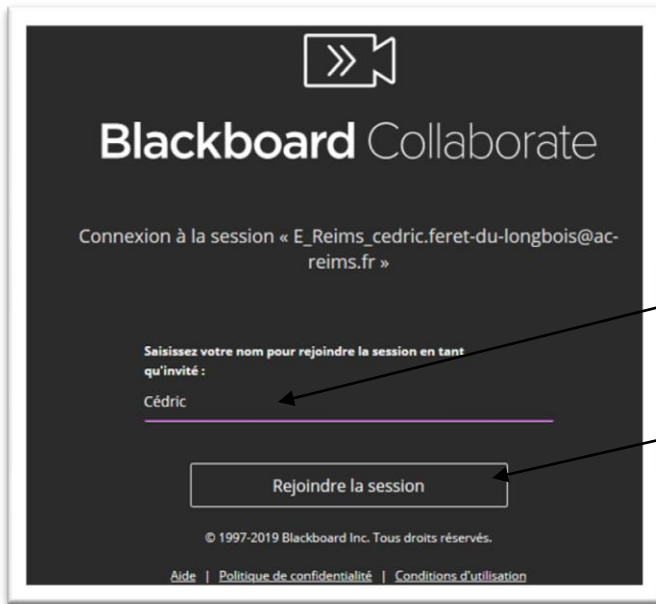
Blackboard Collaborate

Connexion à la session « E_Reims_cedric.feret-du-longbois@ac-reims.fr »

Saisissez votre nom pour rejoindre la session en tant qu'invité :

Cédric

Rejoindre la session

© 1997-2019 Blackboard Inc. Tous droits réservés.

Aide | Politique de confidentialité | Conditions d'utilisation